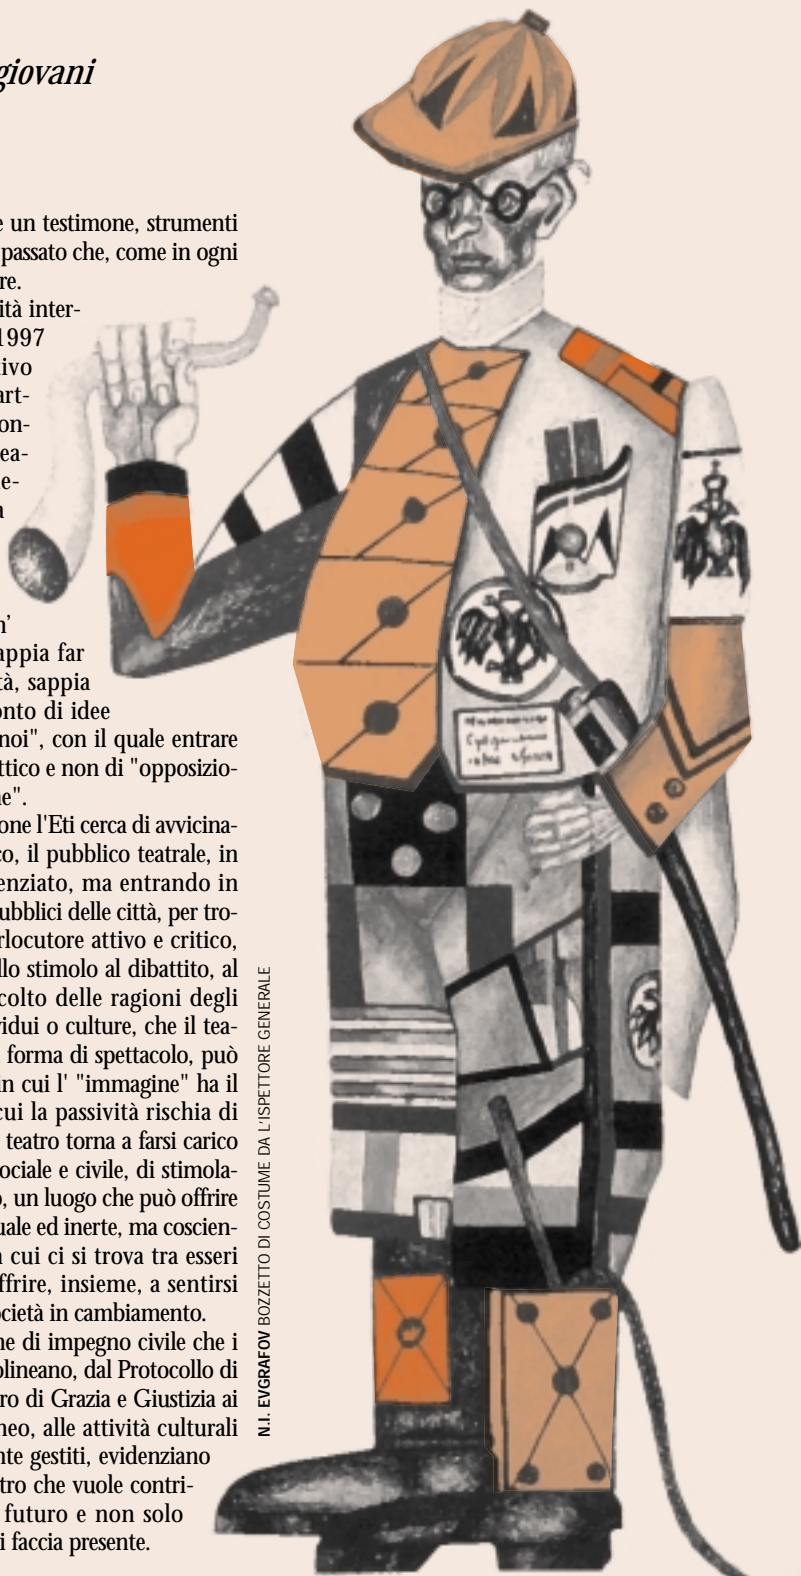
giovani

e un testimone, strumenti passato che, come in ogni re.

ità inter- 1997 ivo art- on- ea- e- a

n' appia far tà, sappia onto di idee noi", con il quale entrare attico e non di "opposizio- ne".

one l'Eti cerca di avvicina- co, il pubblico teatrale, in enziato, ma entrando in ubblici delle città, per tro- rlocutore attivo e critico, llo stimolo al dibattito, al colto delle ragioni degli ridui o culture, che il tea- forma di spettacolo, può in cui l' "immagine" ha il cui la passività rischia di teatro torna a farsi carico ociale e civile, di stimola- o, un luogo che può offrire uale ed inerte, ma coscien- n cui ci si trova tra esseri ffrire, insieme, a sentirsi cietà in cambiamento.

ne di impegno civile che i olineano, dal Protocollo di ro di Grazia e Giustizia ai neo, alle attività culturali nte gestiti, evidenziano tro che vuole contri- futuro e non solo i faccia presente.

N.I. EVGRAFOV BOZZETTO DI COSTUME DA L'ISPETTORE GENERALE